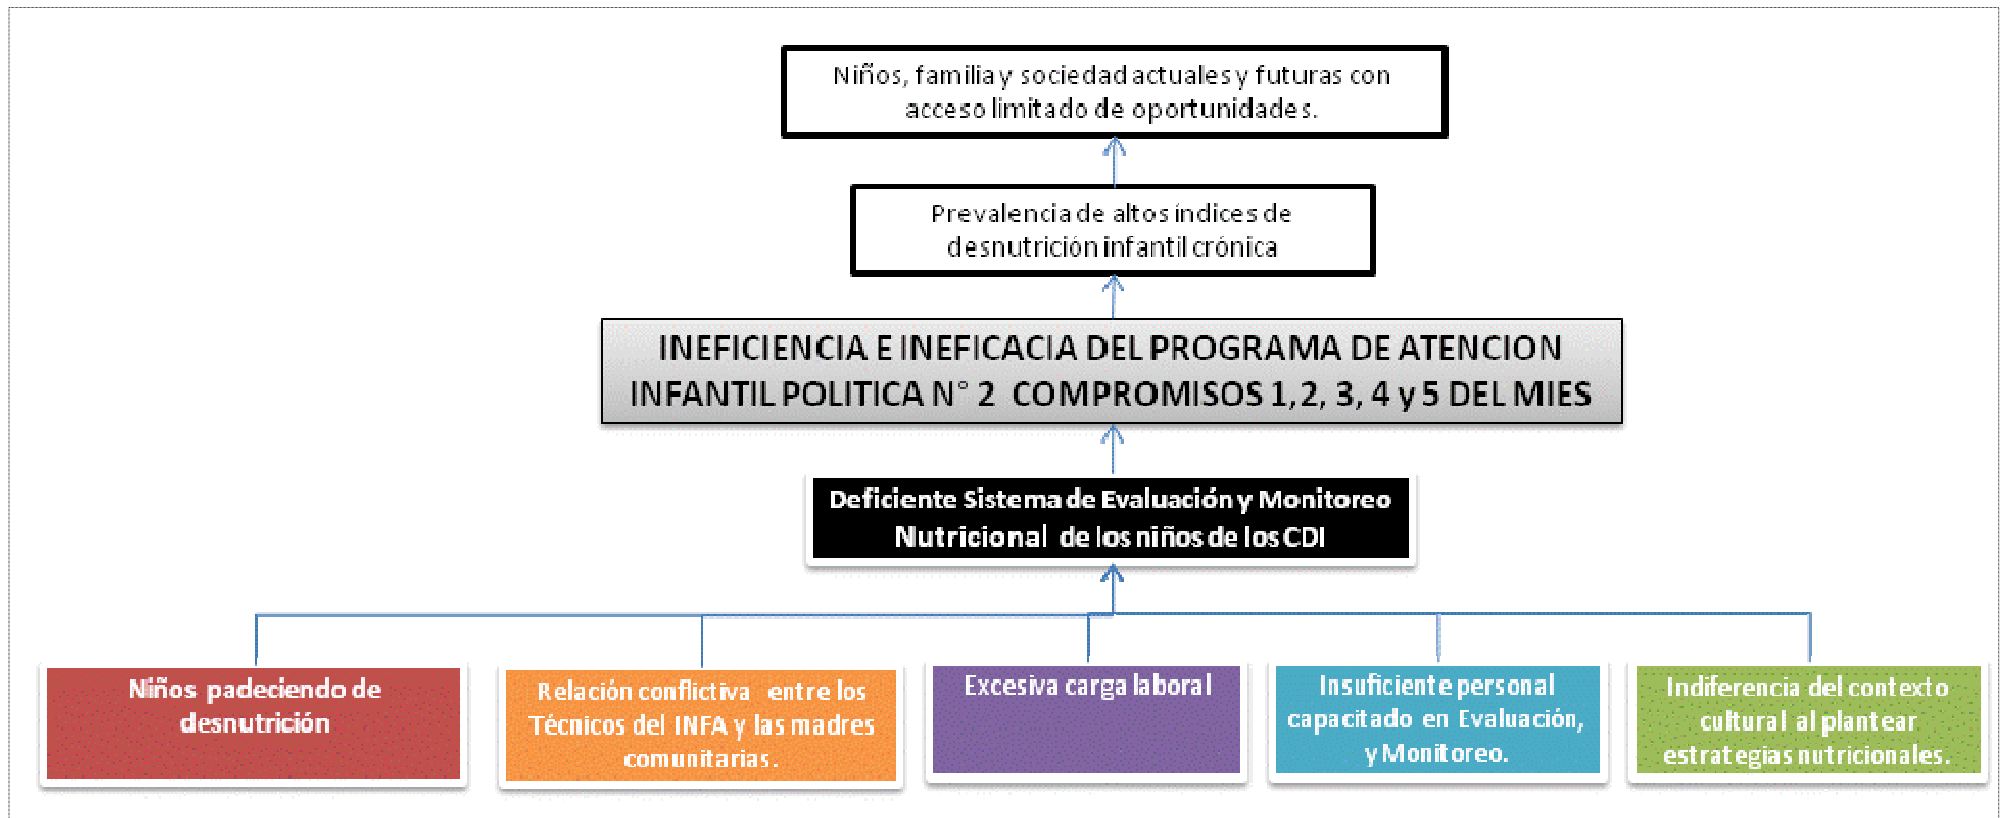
Niños, familia y sociedad actuales y futuras con acceso limitado de oportunidades.

Prevalencia de altos índices de desnutrición infantil crónica

INEFICIENCIA E INEFICACIA DEL PROGRAMA DE ATENCION INFANTIL POLITICA N° 2 COMPROMISOS 1, 2, 3, 4 y 5 DEL MIES

Deficiente Sistema de Evaluación y Monitoreo Nutricional de los niños de los CDI

Niños padeciendo de desnutrición

Relación conflictiva entre los Técnicos del INFA y las madres comunitarias.

Excesiva carga laboral

Insuficiente personal capacitado en Evaluación, y Monitoreo.

Indiferencia del contexto cultural al plantear estrategias nutricionales.